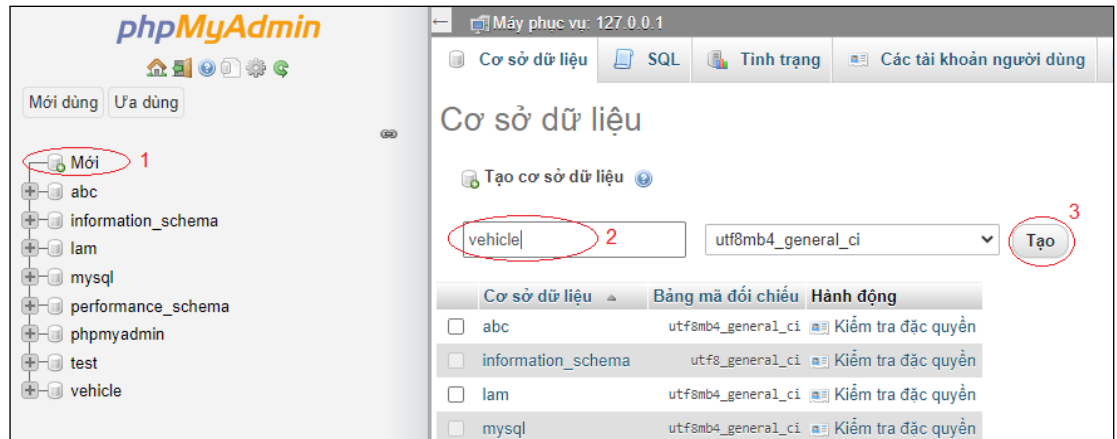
phpMyAdmin

Mới dùng Ưa dùng

Mới 1
abc
information_schema
lam
mysql
performance_schema
phpmyadmin
test
vehicle

Máy phục vụ: 127.0.0.1

Cơ sở dữ liệu | SQL | Tình trạng | Các tài khoản người dùng

Cơ sở dữ liệu

Tạo cơ sở dữ liệu

vehicle 2 | utf8mb4_general_ci | Tạo 3

| Cơ sở dữ liệu | Bảng mã đối chiếu | Hành động |
|---|---|---|
| abc | utf8mb4_general_ci | Kiểm tra đặc quyền |
| information_schema | utf8_general_ci | Kiểm tra đặc quyền |
| lam | utf8mb4_general_ci | Kiểm tra đặc quyền |
| mysql | utf8mb4_general_ci | Kiểm tra đặc quyền |